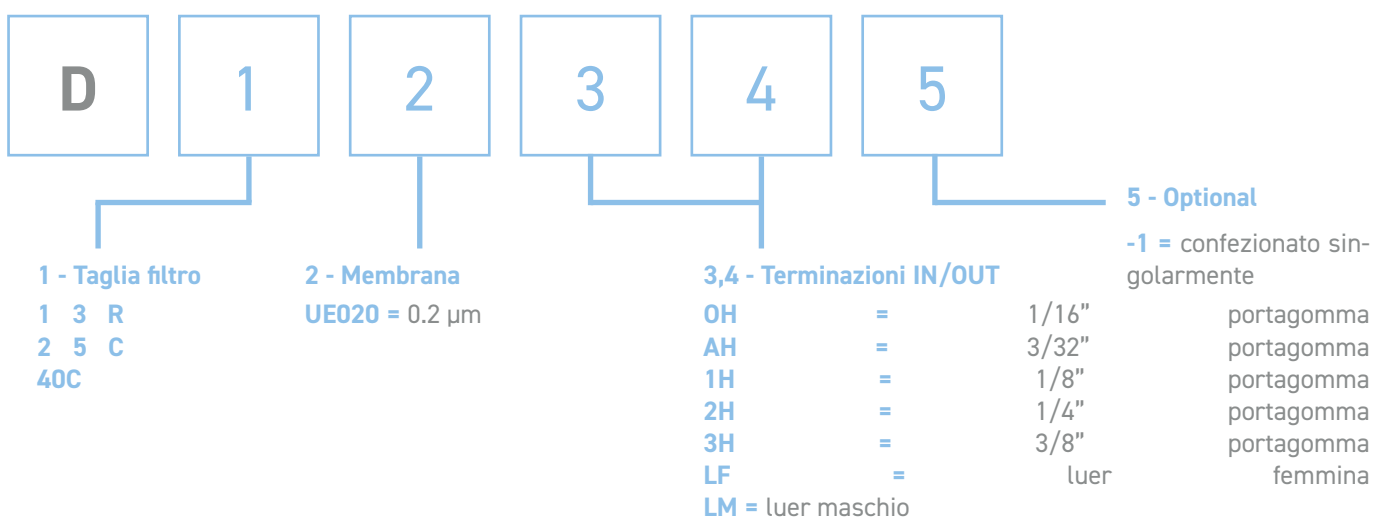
D 1 2 3 4 5

1 - Taglia filtro
1 3 R
2 5 C
40C

2 - Membrana
UE020 = 0.2 µm

3,4 - Terminazioni IN/OUT
OH = 1/16" portagomma
AH = 3/32" portagomma
1H = 1/8" portagomma
2H = 1/4" portagomma
3H = 3/8" portagomma
LF = luer femmina
LM = luer maschio

5 - Optional
-1 = confezionato singolarmente